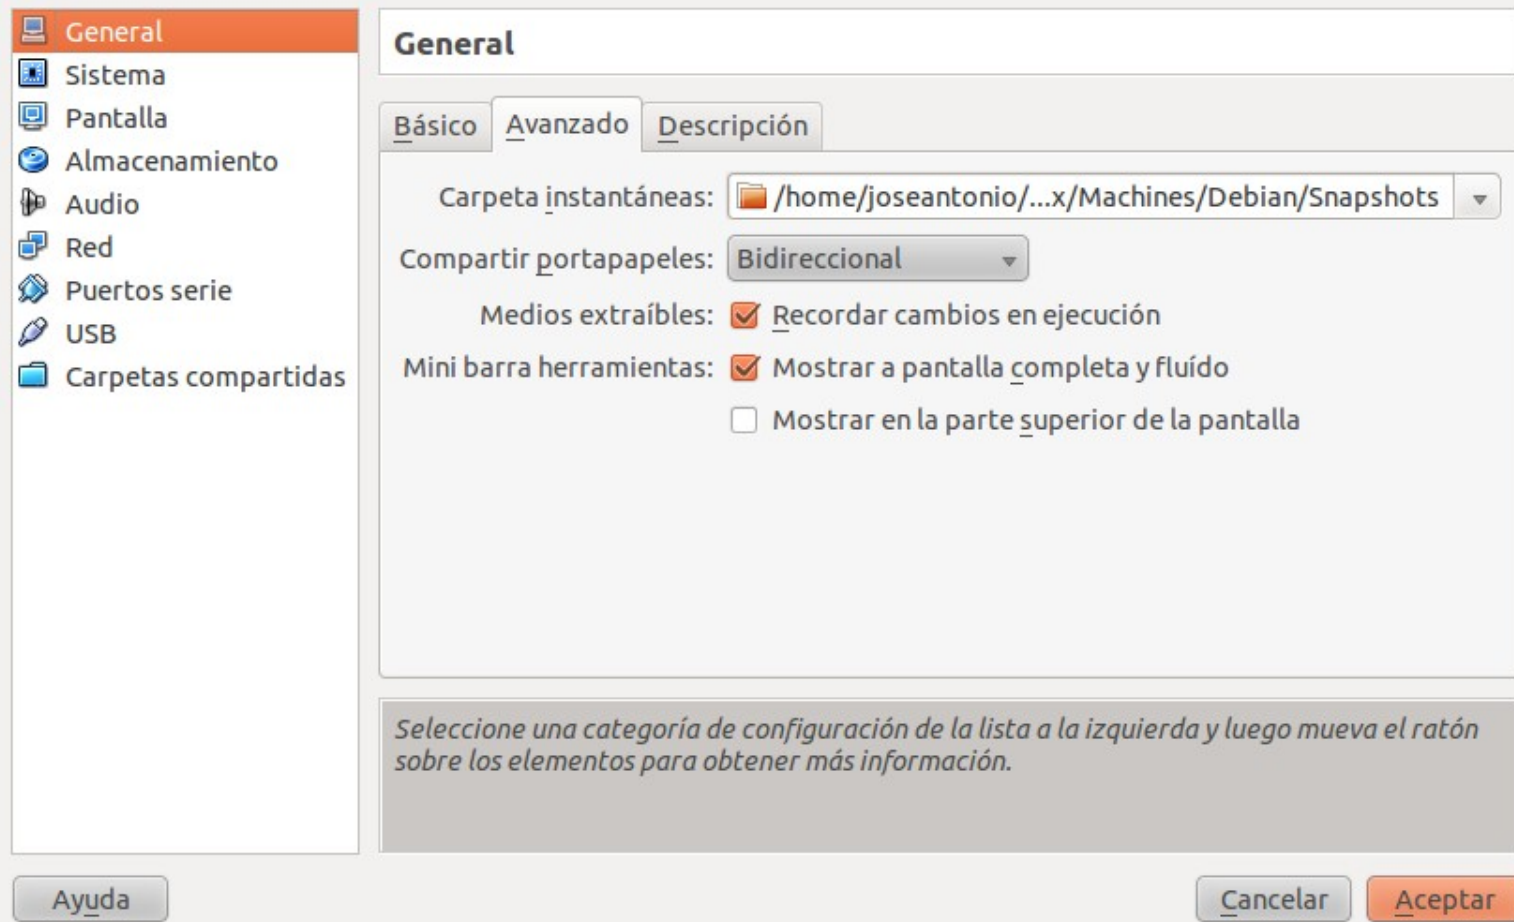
General
Sistema
Pantalla
Almacenamiento
Audio
Red
Puertos serie
USB
Carpetas compartidas

General

Básico
Avanzado
Descripción

Carpeta instantáneas: /home/joseantonio/...x/Machines/Debian/Snapshots
Compartir portapapeles: Bidireccional
Medios extraíbles: Recordar cambios en ejecución
Mini barra herramientas: Mostrar a pantalla completa y fluído
Mostrar en la parte superior de la pantalla

Seleccione una categoría de configuración de la lista a la izquierda y luego mueva el ratón sobre los elementos para obtener más información.

Ayuda
Cancelar
Aceptar